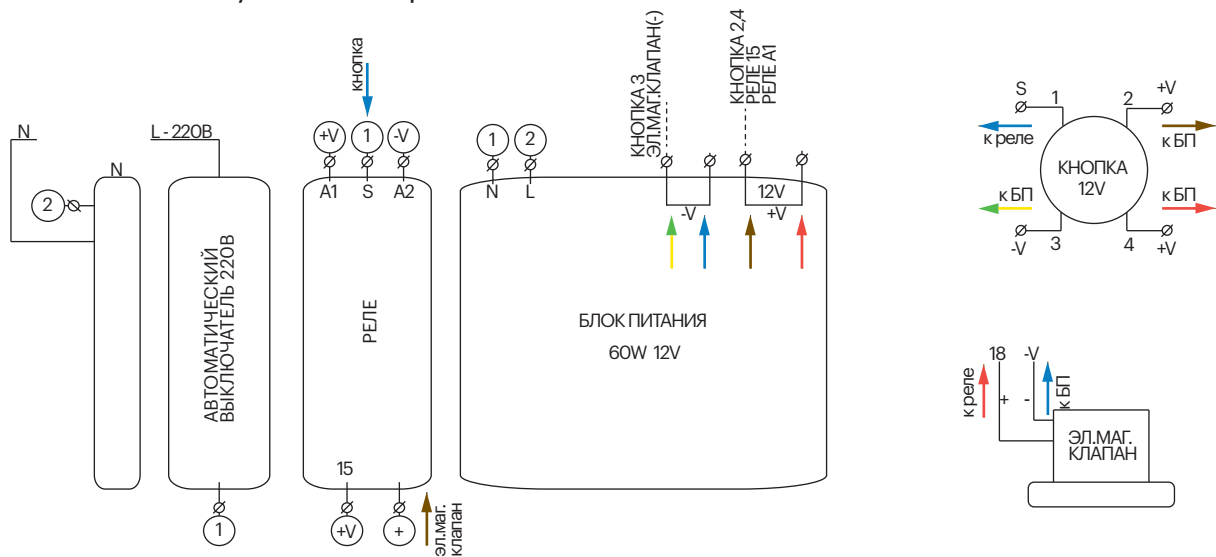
N

2

N

L - 220В

АВТОМАТИЧЕСКИЙ ВЫКЛЮЧАТЕЛЬ 220В

1

кнопка

+V 1 -V

A1 S A2

РЕЛЕ

15

+V +

эл.маг. клапан

1 2

N L

КНОПКА 3 ЭЛ.МАГ.КЛАПАН(-)

КНОПКА 2,4 РЕЛЕ 15 РЕЛЕ A1

-V

12V +V

БЛОК ПИТАНИЯ

60W 12V

S 1

2 +V

к реле

к БП

КНОПКА 12V

к БП

к БП

-V 3

4 +V

18 -V

к реле

+ -

к БП

ЭЛ.МАГ. КЛАПАН